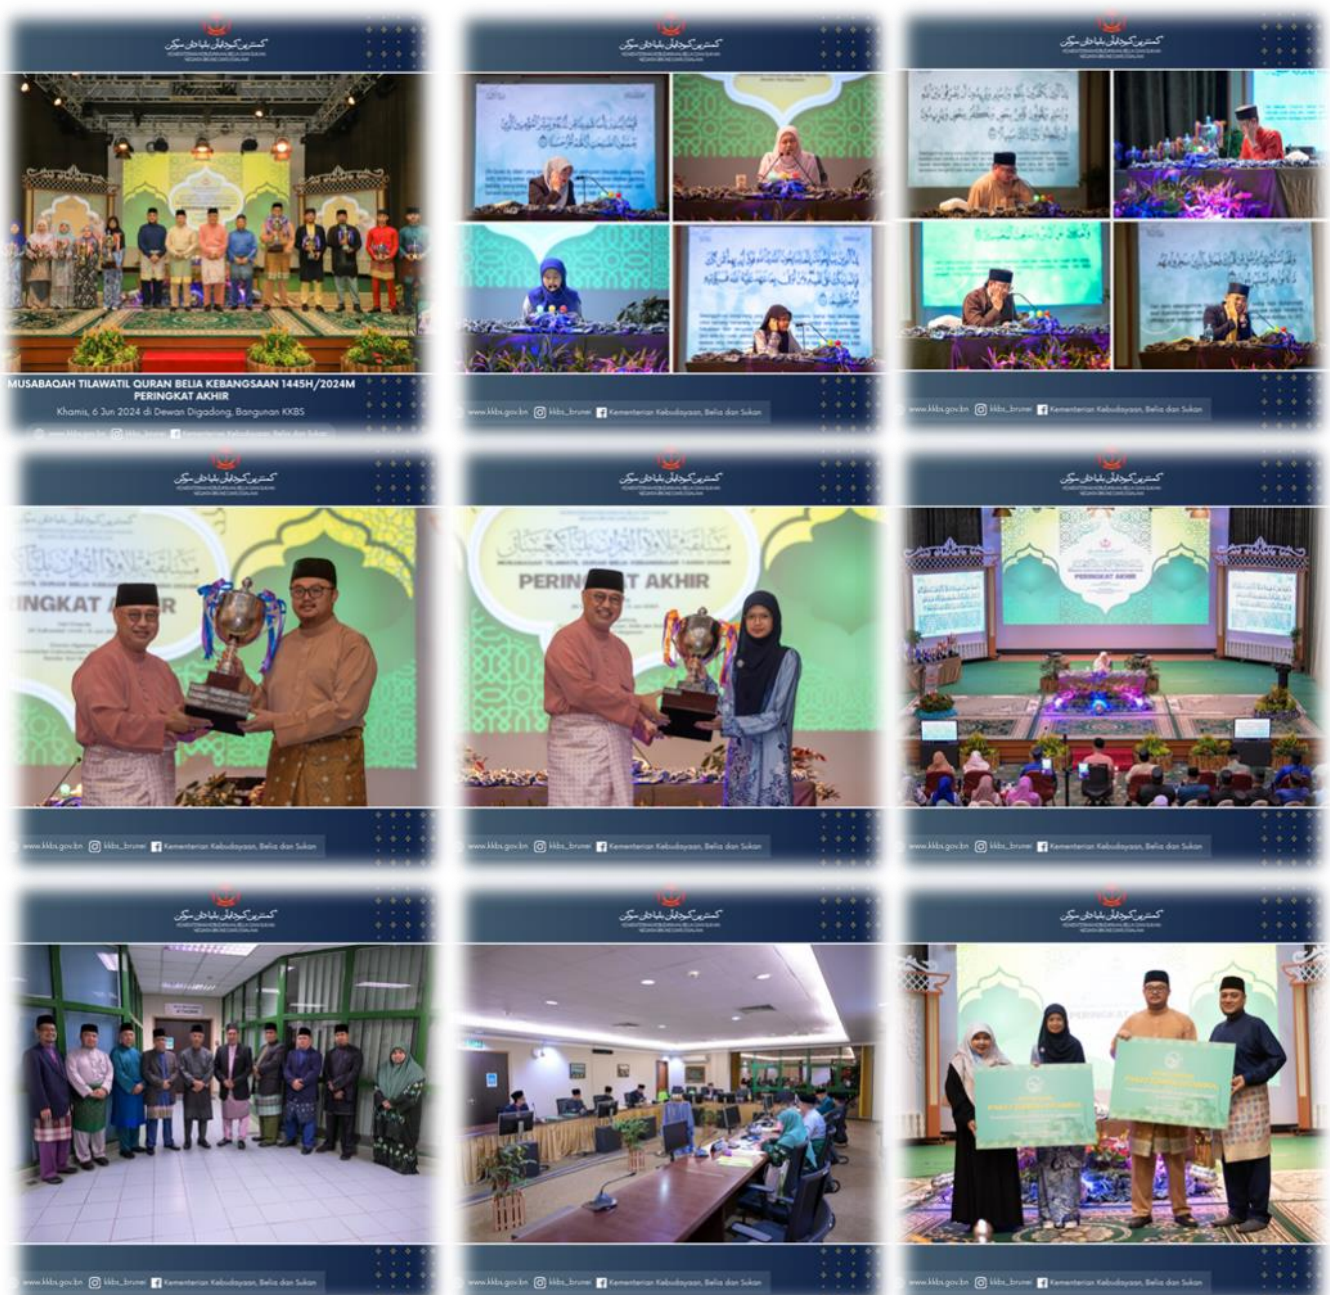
كمنترين كبودايأن بليا دان سوكن
KEMENTERIAN KEBUDAYAAN, BELIA DAN SUKAN
NEGARA BRUNEI DARUSSALAM

MUSABAQAH TILAWATIL QURAN BELIA KEBANGSAAN 1445H/2024M
PERINGKAT AKHIR

Khamis, 6 Jun 2024 di Dewan Digadong, Bangunan KKBS

www.kkbs.gov.bn kkbs_brunei Kementerian Kebudayaan, Belia dan Sukan

كمنترين كبودايأن بليا دان سوكن
KEMENTERIAN KEBUDAYAAN, BELIA DAN SUKAN
NEGARA BRUNEI DARUSSALAM

www.kkbs.gov.bn kkbs_brunei Kementerian Kebudayaan, Belia dan Sukan

كمنترين كبودايأن بليا دان سوكن
KEMENTERIAN KEBUDAYAAN, BELIA DAN SUKAN
NEGARA BRUNEI DARUSSALAM

www.kkbs.gov.bn kkbs_brunei Kementerian Kebudayaan, Belia dan Sukan

كمنترين كبودايأن بليا دان سوكن
KEMENTERIAN KEBUDAYAAN, BELIA DAN SUKAN
NEGARA BRUNEI DARUSSALAM

RINGKAT A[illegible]R

www.kkbs.gov.bn kkbs_brunei Kementerian Kebudayaan, Belia dan Sukan

كمنترين كبودايأن بليا دان سوكن
KEMENTERIAN KEBUDAYAAN, BELIA DAN SUKAN
NEGARA BRUNEI DARUSSALAM

مسابقة تلاوة القرآن بليا كبغسأن
MUSABAQAH TILAWATIL QURAN BELIA KEBANGSAAN 1445H/2024M
PERING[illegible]AT AKHIR

www.kkbs.gov.bn kkbs_brunei Kementerian Kebudayaan, Belia dan Sukan

كمنترين كبودايأن بليا دان سوكن
KEMENTERIAN KEBUDAYAAN, BELIA DAN SUKAN
NEGARA BRUNEI DARUSSALAM

PERINGKAT AKHIR

www.kkbs.gov.bn kkbs_brunei Kementerian Kebudayaan, Belia dan Sukan

كمنترين كبودايأن بليا دان سوكن
KEMENTERIAN KEBUDAYAAN, BELIA DAN SUKAN
NEGARA BRUNEI DARUSSALAM

www.kkbs.gov.bn kkbs_brunei Kementerian Kebudayaan, Belia dan Sukan

كمنترين كبودايأن بليا دان سوكن
KEMENTERIAN KEBUDAYAAN, BELIA DAN SUKAN
NEGARA BRUNEI DARUSSALAM

www.kkbs.gov.bn kkbs_brunei Kementerian Kebudayaan, Belia dan Sukan

كمنترين كبودايأن بليا دان سوكن
KEMENTERIAN KEBUDAYAAN, BELIA DAN SUKAN
NEGARA BRUNEI DARUSSALAM

PERINGKAT A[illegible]

www.kkbs.gov.bn kkbs_brunei Kementerian Kebudayaan, Belia dan Sukan